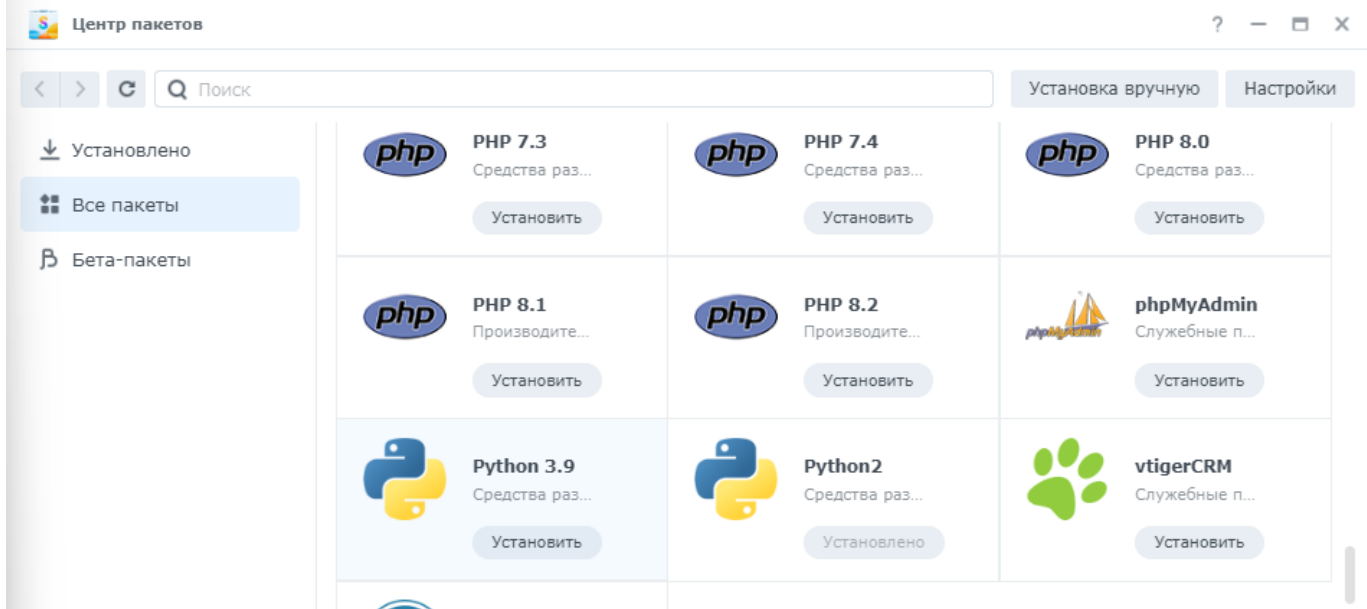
Центр пакетов

? — ☐ ✕

Поиск

Установка вручную

Настройки

Установлено

Все пакеты

Бета-пакеты

php
PHP 7.3
Средства раз...
Установить

php
PHP 7.4
Средства раз...
Установить

php
PHP 8.0
Средства раз...
Установить

php
PHP 8.1
Производите...
Установить

php
PHP 8.2
Производите...
Установить

phpMyAdmin
phpMyAdmin
Служебные п...
Установить

Python 3.9
Средства раз...
Установить

Python2
Средства раз...
Установлено

vtigerCRM
Служебные п...
Установить